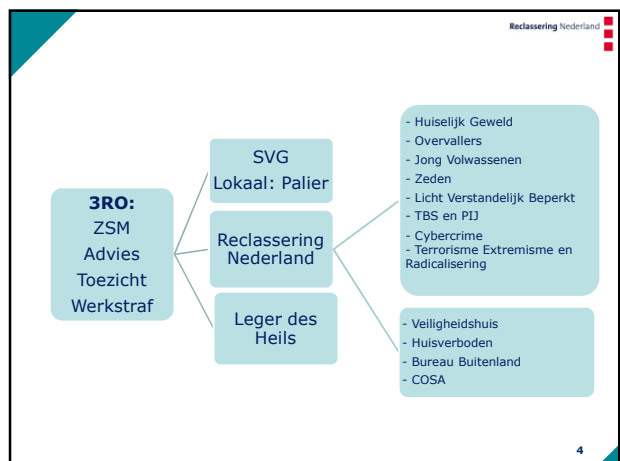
Reclassering Nederland

3RO:
ZSM
Advies
Toezicht
Werkstraf

SVG
Lokaal: Palier

Reclassering Nederland

Leger des Heils

- Huiselijk Geweld
- Overvallers
- Jong Volwassenen
- Zeden
- Licht Verstandelijk Beperkt
- TBS en PIJ
- Cybercrime
- Terrorisme Extremisme en Radicalisering

- Veiligheidshuis
- Huisverboden
- Bureau Buitenland
- COSA

4